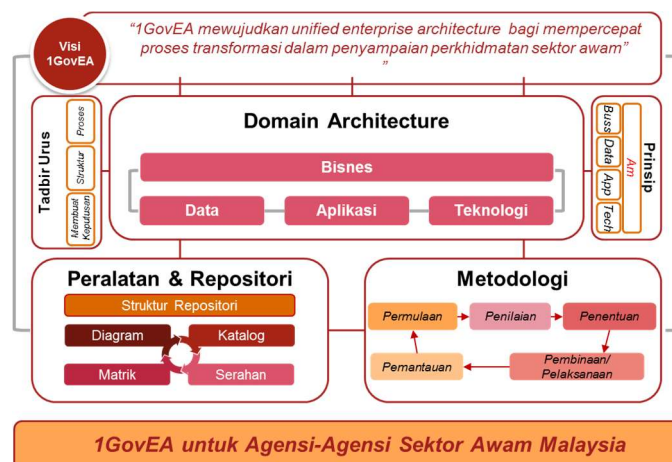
Visi 1GovEA

"1GovEA mewujudkan unified enterprise architecture bagi mempercepat proses transformasi dalam penyampaian perkhidmatan sektor awam"
"

Tadbir Urus

Proses

Struktur

Membuat Keputusan

Domain Architecture

Bisnes

Data

Aplikasi

Teknologi

Prinsip

Am

Buss

Data

App

Tech

Peralatan & Repositori

Struktur Repositori

Diagram

Katalog

Matrik

Serahan

Metodologi

Permulaan

Penilaian

Penentuan

Pembinaan/ Pelaksanaan

Pemantauan

1GovEA untuk Agensi-Agensi Sektor Awam Malaysia